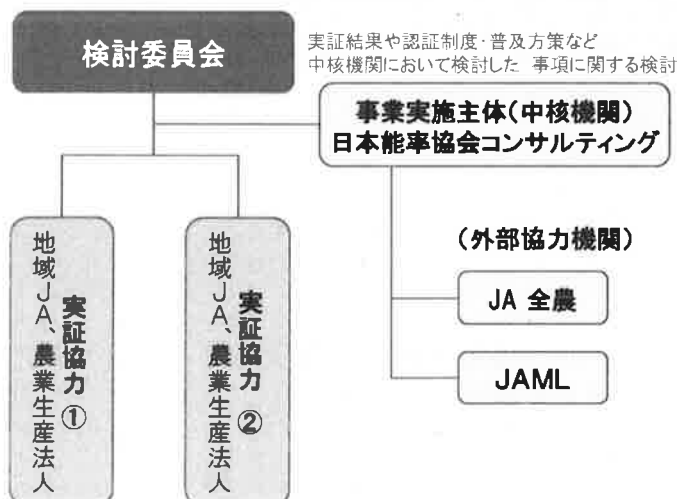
検討委員会

実証結果や認証制度･普及方策など
中核機関において検討した 事項に関する検討

事業実施主体(中核機関)
日本能率協会コンサルティング

実証協力①
地域JA、農業生産法人

実証協力②
地域JA、農業生産法人

(外部協力機関)

JA 全農

JAML